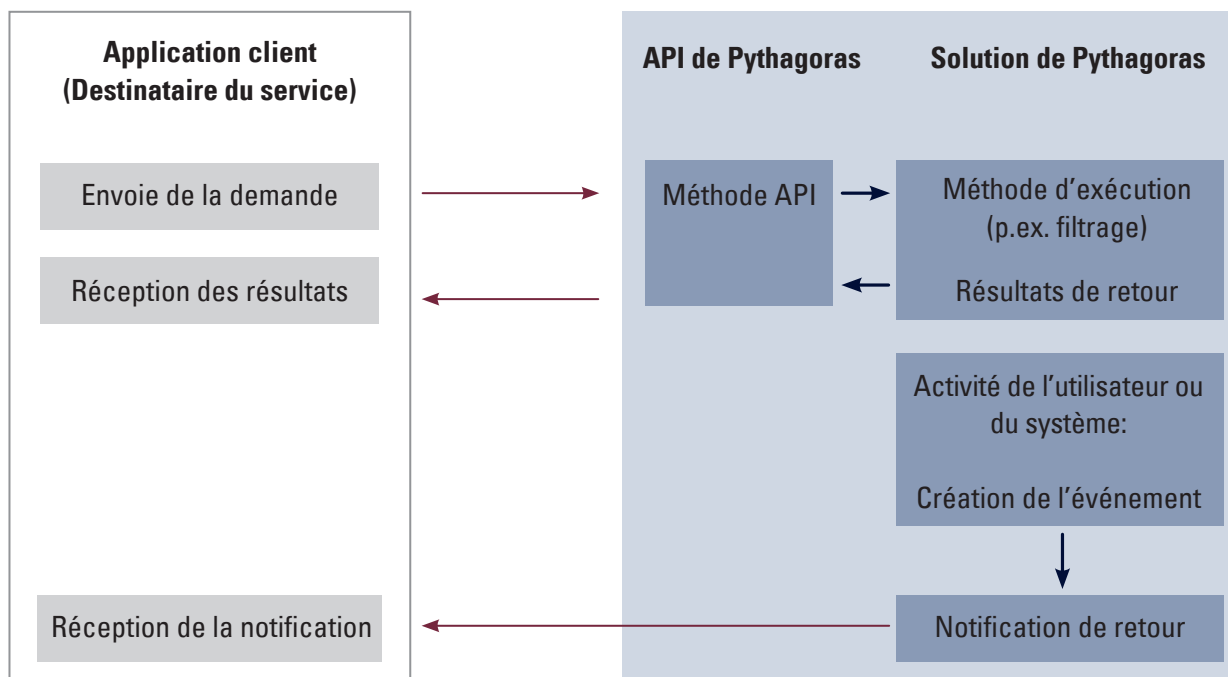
Application client (Destinataire du service)

Envoie de la demande

Réception des résultats

Réception de la notification

API de Pythagoras

Méthode API

Solution de Pythagoras

Méthode d’exécution (p.ex. filtrage)

Résultats de retour

Activité de l’utilisateur ou du système:

Création de l’événement

Notification de retour